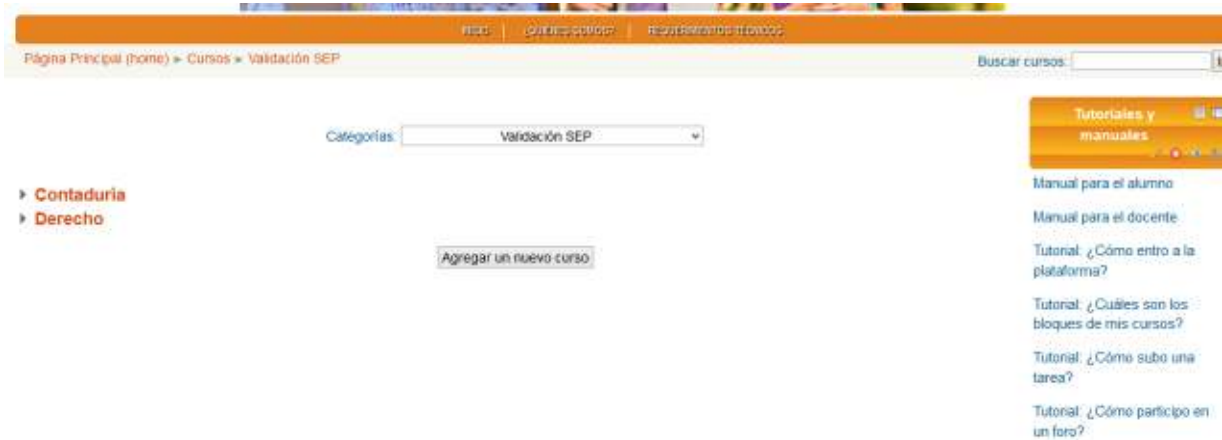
INICIO | ¿QUIÉNES SOMOS? | REQUERIMIENTOS TÉCNICOS

Página Principal (home) ► Cursos ► Validación SEP

Buscar cursos:

Categorías: Validación SEP

Contaduría
Derecho

Agregar un nuevo curso

Tutoriales y manuales

Manual para el alumno

Manual para el docente

Tutorial: ¿Cómo entro a la plataforma?

Tutorial: ¿Cuáles son los bloques de mis cursos?

Tutorial: ¿Cómo subo una tarea?

Tutorial: ¿Cómo participo en un foro?